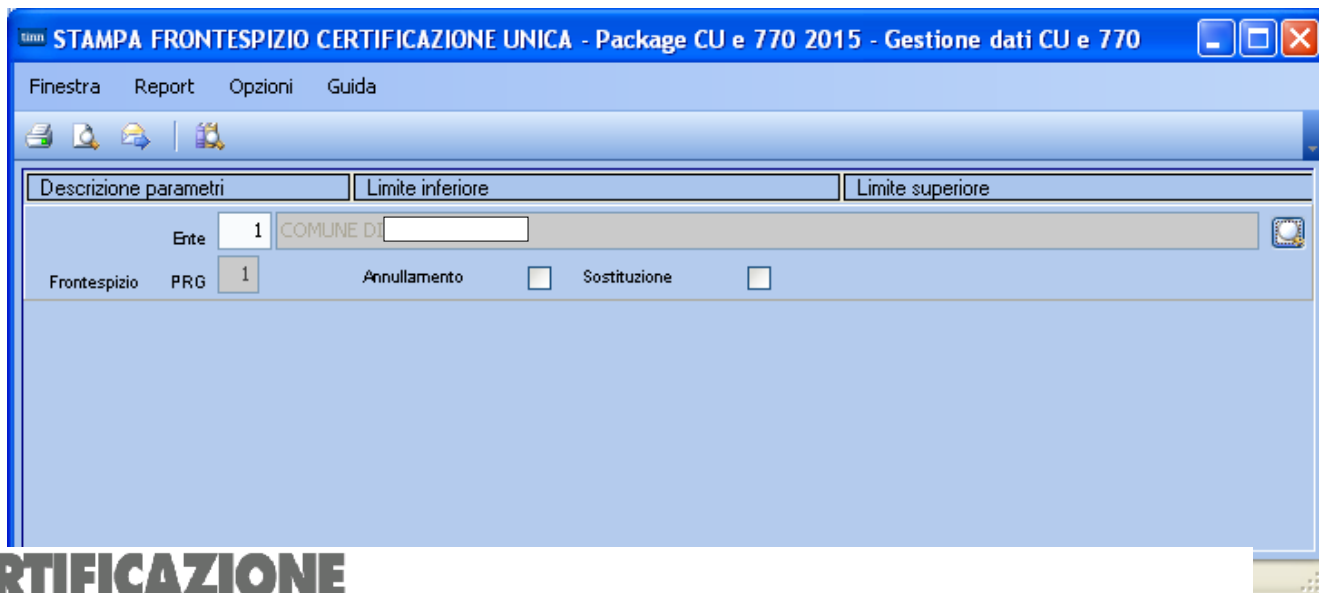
STAMPA FRONTESPIZIO CERTIFICAZIONE UNICA - Package CU e 770 2015 - Gestione dati CU e 770

Finestra Report Opzioni Guida

| Descrizione parametri | Limite inferiore | Limite superiore |
|---|---|---|

Ente 1 COMUNE DI

Frontespizio PRG 1 Annullamento Sostituzione

RTIFICAZIONE